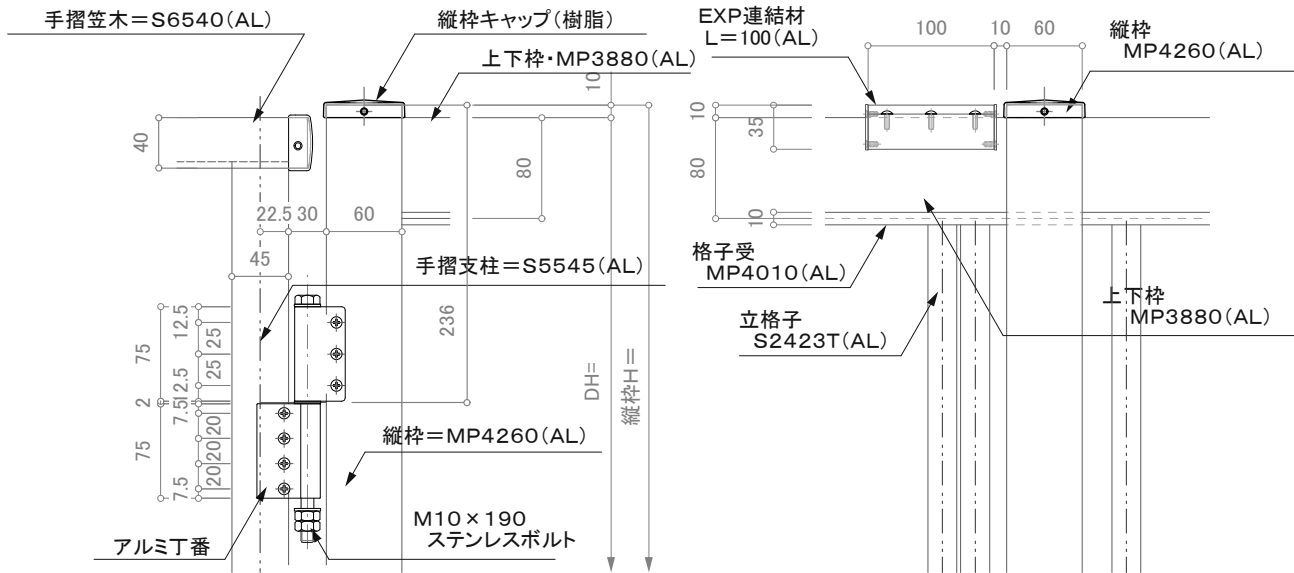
手摺笠木＝S6540(AL)

縦枠キャップ(樹脂)

上下枠・MP3880(AL)

10

40

80

22.5 30 60

45

手摺支柱＝S5545(AL)

12.5

25

25

75

12.5

236

2

7.5

20

20

75

20

20

7.5

DH＝

縦枠H＝

縦枠＝MP4260(AL)

M10×190
ステンレスボルト

アルミ丁番

EXP連結材
L＝100(AL)

100 10 60

縦枠
MP4260(AL)

10

35

80

10

格子受
MP4010(AL)

上下枠
MP3880(AL)

立格子
S2423T(AL)